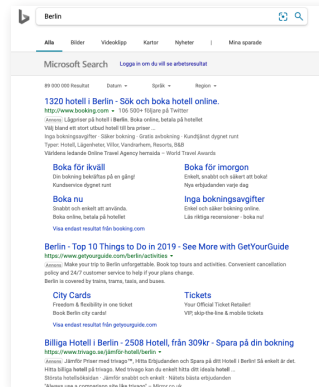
Berlin

Alla Bilder Videoklipp Kartor Nyheter | Mina sparade

Microsoft Search Logga in om du vill se arbetsresultat

89 000 000 Resultat Datum Språk Region

1320 hotell i Berlin - Sök och boka hotell online.
http://www.booking.com · 106 500+ följare på Twitter
Annons Lägsta priser på hotell i Berlin. Boka online, betala på hotellet
Välj bland ett stort utbud hotell till bra priser ...
Inga bokningsavgifter · Säker bokning · Gratis avbokning · Kundtjänst dygnet runt
Typer: Hotell, Lägenheter, Villor, Vandrarhem, Resorts, B&B
Världens ledande Online Travel Agency hemsida – World Travel Awards

Boka för ikväll
Din bokning bekräftas på en gång!
Kundservice dygnet runt

Boka för imorgon
Enkelt, snabbt och säkert att boka!
Nya erbjudanden varje dag

Boka nu
Snabbt och enkelt att använda.
Boka online, betala på hotellet

Inga bokningsavgifter
Enkelt och säker bokning online.
Läs riktiga recensioner - boka nu!

Visa endast resultat från booking.com

Berlin - Top 10 Things to Do in 2019 - See More with GetYourGuide
https://www.getyourguide.com/berlin/activities
Annons Make your trip to Berlin unforgettable. Book top tours and activities. Convenient cancellation policy and 24/7 customer service to help if your plans change.
Berlin is covered by trains, trams, taxis, and buses.

City Cards
Freedom & flexibility in one ticket
Book Berlin city cards!

Tickets
Your Official Ticket Retailer!
VIP, skip-the-line & mobile tickets

Visa endast resultat från getyourguide.com

Billiga Hotell i Berlin - 2508 Hotell, från 309kr - Spara på din bokning
https://www.trivago.se/jämför-hotell/berlin
Annons Jämför Priser med trivago™. Hitta Erbjudanden och Spara på ditt Hotell i Berlin! Så enkelt är det. Hitta billiga hotell på trivago. Med trivago kan du enkelt hitta ditt idealiska hotell ...
Största hotellsökaren · Jämför snabbt och enkelt · Nätets bästa erbjudanden
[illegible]